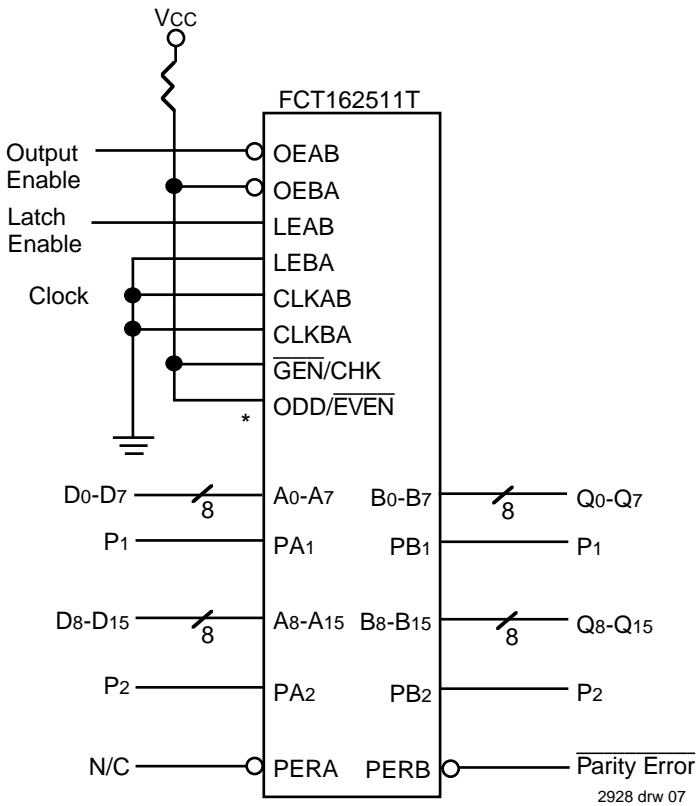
Vcc

FCT162511T

Output Enable

OEAB

OEBA

Latch Enable

LEAB

LEBA

Clock

CLKAB

CLKBA

$\overline{GEN}$/CHK

ODD/$\overline{EVEN}$

*

$D_0$-$D_7$

8

$A_0$-$A_7$

$B_0$-$B_7$

8

$Q_0$-$Q_7$

$P_1$

$PA_1$

$PB_1$

$P_1$

$D_8$-$D_{15}$

8

$A_8$-$A_{15}$

$B_8$-$B_{15}$

8

$Q_8$-$Q_{15}$

$P_2$

$PA_2$

$PB_2$

$P_2$

N/C

PERA

PERB

$\overline{\text{Parity Error}}$

2928 drw 07